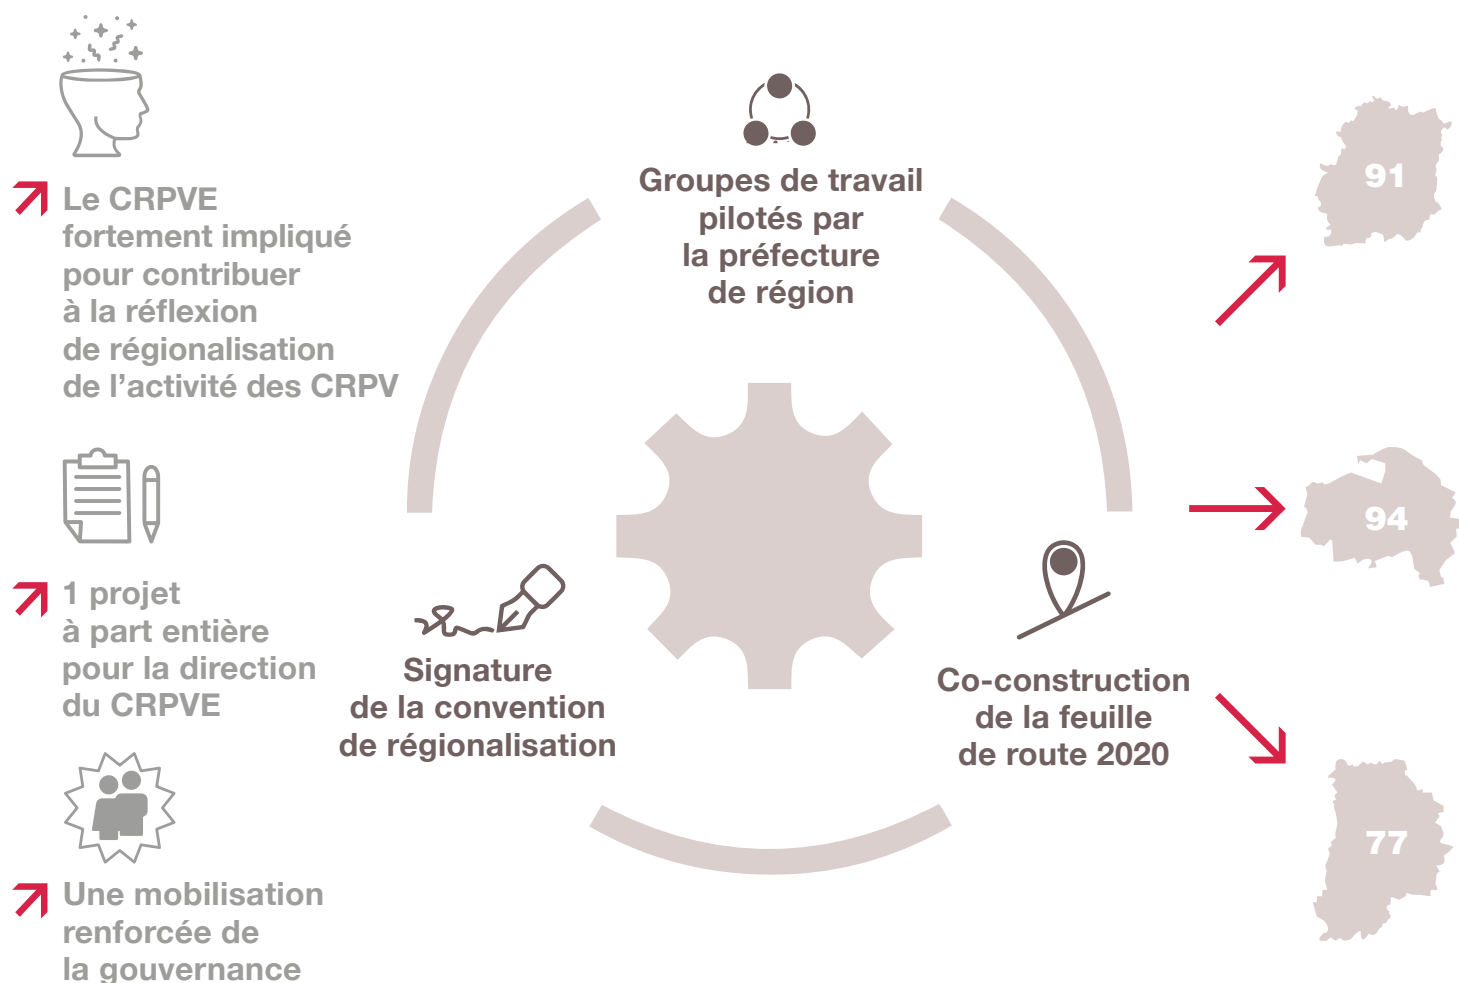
Le CRPVE fortement impliqué pour contribuer à la réflexion de régionalisation de l'activité des CRPV

1 projet à part entière pour la direction du CRPVE

Une mobilisation renforcée de la gouvernance

Groupes de travail pilotés par la préfecture de région

Signature de la convention de régionalisation

Co-construction de la feuille de route 2020

91

94

77